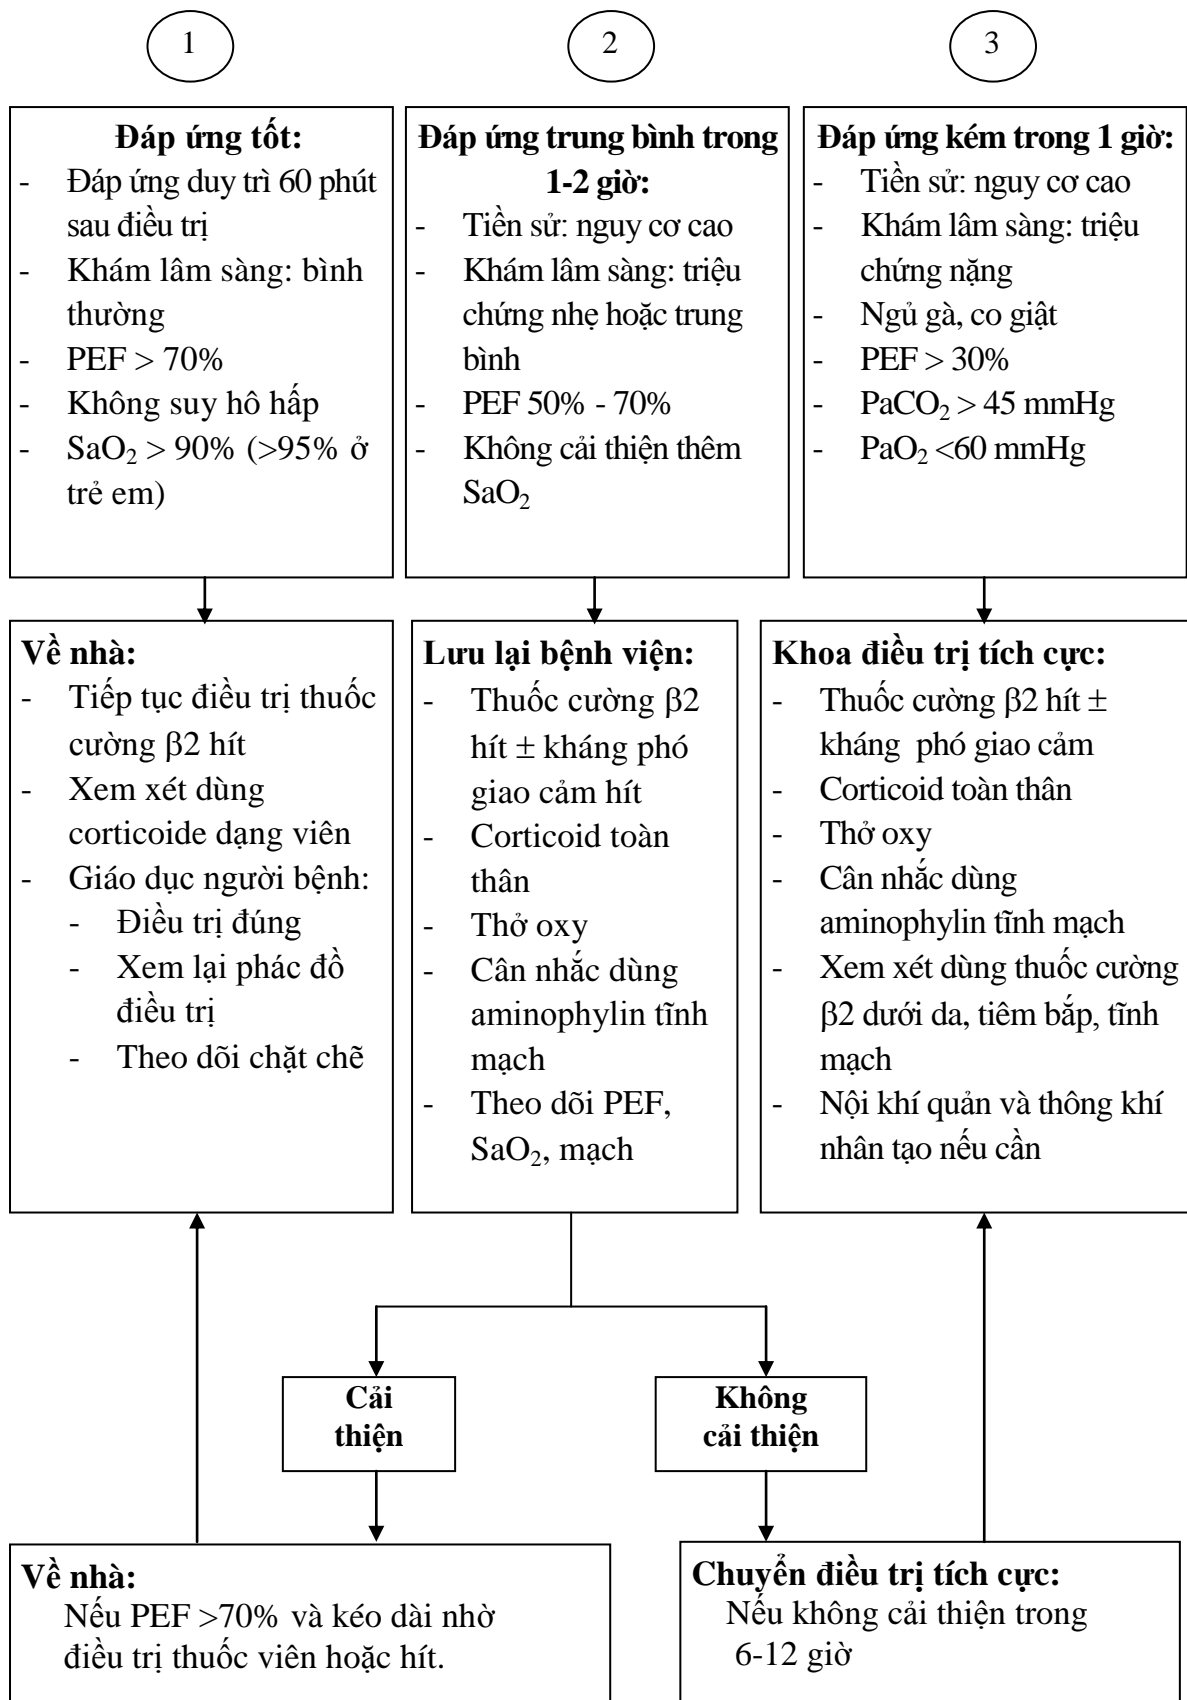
1

2

3

**Đáp ứng tốt:**
- Đáp ứng duy trì 60 phút sau điều trị
- Khám lâm sàng: bình thường
- PEF > 70%
- Không suy hô hấp
- $SaO_2$ > 90% (>95% ở trẻ em)

**Đáp ứng trung bình trong 1-2 giờ:**
- Tiền sử: nguy cơ cao
- Khám lâm sàng: triệu chứng nhẹ hoặc trung bình
- PEF 50% - 70%
- Không cải thiện thêm $SaO_2$

**Đáp ứng kém trong 1 giờ:**
- Tiền sử: nguy cơ cao
- Khám lâm sàng: triệu chứng nặng
- Ngủ gà, co giật
- PEF > 30%
- $PaCO_2$ > 45 mmHg
- $PaO_2$ <60 mmHg

**Về nhà:**
- Tiếp tục điều trị thuốc cường β2 hít
- Xem xét dùng corticoide dạng viên
- Giáo dục người bệnh:
  - Điều trị đúng
  - Xem lại phác đồ điều trị
  - Theo dõi chặt chẽ

**Lưu lại bệnh viện:**
- Thuốc cường β2 hít ± kháng phó giao cảm hít
- Corticoid toàn thân
- Thở oxy
- Cân nhắc dùng aminophylin tĩnh mạch
- Theo dõi PEF, $SaO_2$, mạch

**Khoa điều trị tích cực:**
- Thuốc cường β2 hít ± kháng phó giao cảm
- Corticoid toàn thân
- Thở oxy
- Cân nhắc dùng aminophylin tĩnh mạch
- Xem xét dùng thuốc cường β2 dưới da, tiêm bắp, tĩnh mạch
- Nội khí quản và thông khí nhân tạo nếu cần

**Cải thiện**

**Không cải thiện**

**Về nhà:**
Nếu PEF >70% và kéo dài nhờ điều trị thuốc viên hoặc hít.

**Chuyển điều trị tích cực:**
Nếu không cải thiện trong 6-12 giờ